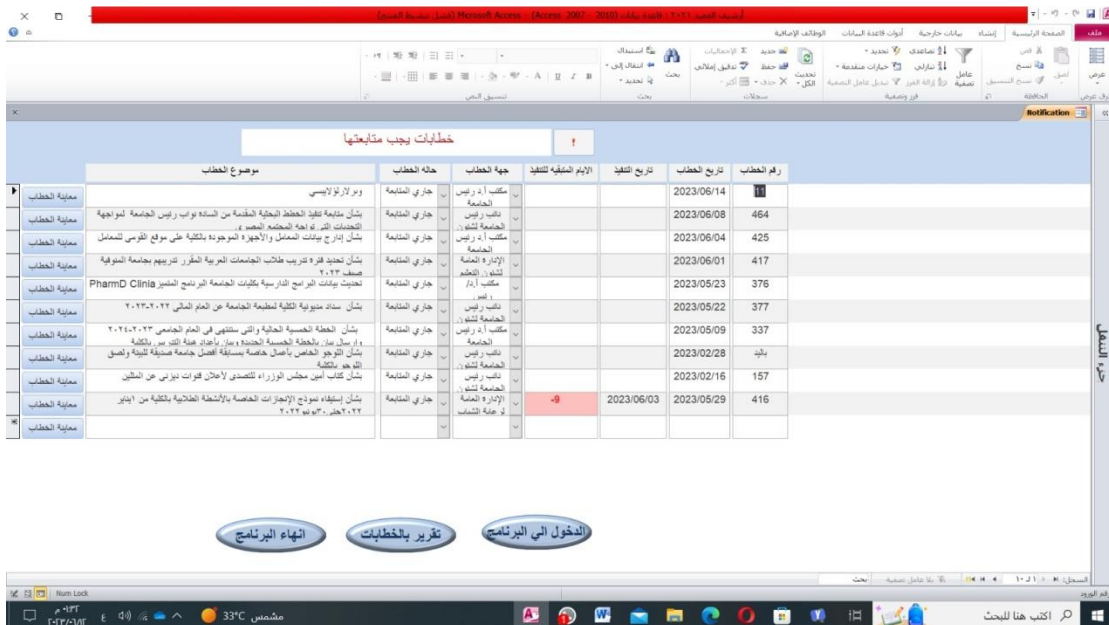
أرشيف العميد ٢٠٢١ : قاعدة بيانات (Access 2007 - 2010) - Microsoft Access (فشل تنشيط المنتج)

ملف | الصفحة الرئيسية | إنشاء | بيانات خارجية | أدوات قاعدة البيانات | الوظائف الإضافية

عرض | لصق | قص | نسخ | نسخ التنسيق | الحافظة | عامل تصفية | تصاعدي | تنازلي | إزالة الفرز | تحديد | خيارات متقدمة | تبديل عامل التصفية | فرز وتصفية | تحديث الكل | جديد | حفظ | حذف | الإجماليات | تدقيق إملائي | أكثر | سجلات | بحث | استبدال | انتقال إلى | تحديد | بحث | تنسيق النص

Notification

!

خطابات يجب متابعتها

| رقم الخطاب | تاريخ الخطاب | تاريخ التنفيذ | الايام المتبقيه للتنفيذ | جهة الخطاب | حاله الخطاب | موضوع الخطاب | |
|---|---|---|---|---|---|---|---|
| 11 | 2023/06/14 | | | مكتب أ.د رئيس الجامعة | جاري المتابعة | ويرلارلولابيسي | معاينة الخطاب |
| 464 | 2023/06/08 | | | نائب رئيس الجامعة لشئون | جاري المتابعة | بشأن متابعة تنفيذ الخطط البحثية المقدمة من السادة نواب رئيس الجامعة لمواجهة التحديات التي تواجه المجتمع المصري | معاينة الخطاب |
| 425 | 2023/06/04 | | | مكتب أ.د رئيس الجامعة | جاري المتابعة | بشأن إدارج بيانات المعامل والأجهزه الموجوده بالكلية على موقع القومي للمعامل | معاينة الخطاب |
| 417 | 2023/06/01 | | | الإدارة العامة لشئون التعليم | جاري المتابعة | بشأن تحديد فترة تدريب طلاب الجامعات العربية المقرر تدريبهم بجامعة المنوفية صيف ٢٠٢٣ | معاينة الخطاب |
| 376 | 2023/05/23 | | | مكتب أ.د/ رئيس | جاري المتابعة | تحديث بيانات البرامج الدارسية بكليات الجامعة البرنامج المتميز PharmD Clinia | معاينة الخطاب |
| 377 | 2023/05/22 | | | نائب رئيس الجامعة لشئون | جاري المتابعة | بشأن سداد مديونية الكلية لمطبعة الجامعة عن العام المالي ٢٠٢٢-٢٠٢٣ | معاينة الخطاب |
| 337 | 2023/05/09 | | | مكتب أ.د رئيس الجامعة | جاري المتابعة | بشأن الخطة الخمسية الحالية والتي ستنتهي في العام الجامعي ٢٠٢٣-٢٠٢٤ وإرسال بيان بالخطة الخمسية الجديدة بيان بأعداد هيئة التدريس بالكلية | معاينة الخطاب |
| باليد | 2023/02/28 | | | نائب رئيس الجامعة لشئون | جاري المتابعة | بشأن اللوجو الخاص بأعمال خاصة بمسابقة أفضل جامعة صديقة للبيئة ولصق اللوجو بالكلية | معاينة الخطاب |
| 157 | 2023/02/16 | | | نائب رئيس الجامعة لشئون | جاري المتابعة | بشأن كتاب أمين مجلس الوزراء للتصدي لأعلان قنوات ديزني عن المثلين | معاينة الخطاب |
| 416 | 2023/05/29 | 2023/06/03 | -9 | الإدارة العامة لرعاية الشباب | جاري المتابعة | بشأن إستيفاء نموذج الإنجازات الخاصة بالأنشطة الطلابية بالكلية من ١يناير ٢٠٢٢حتى ٣٠يونيو ٢٠٢٢ | معاينة الخطاب |
| | | | | | | | معاينة الخطاب |

الدخول الي البرنامج | تقرير بالخطابات | انهاء البرنامج

جزء التنقل

السجل: 1 من 10 | بلا عامل تصفية | بحث

Num Lock

اكتب هنا للبحث | 33°C مشمس | ٠٤:٣٢ م | ٢٠٢٣/٠٦/١٢